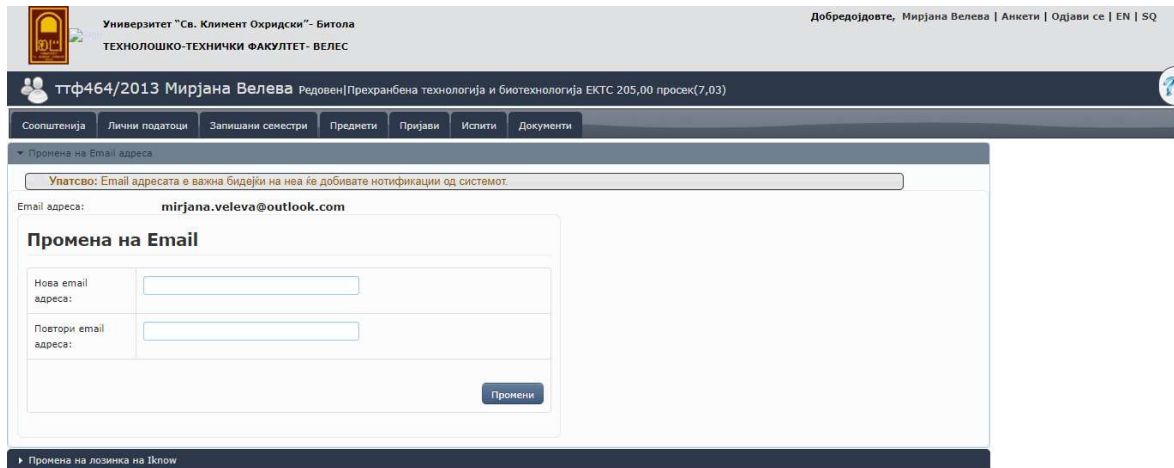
Универзитет "Св. Климент Охридски"- Битола
ТЕХНОЛОШКО-ТЕХНИЧКИ ФАКУЛТЕТ- ВЕЛЕС

Добредојдовте, Мирјана Велева | Анкети | Одјави се | EN | SQ

ттф464/2013 Мирјана Велева Редовен|Прехранбена технологија и биотехнологија ЕКТС 205,00 просек(7,03)

Соопштенија | Лични податоци | Запишани семестри | Предмети | Пријави | Испити | Документи

Промена на Email адреса

Упатсво: Email адресата е важна бидејќи на неа ќе добивате нотификации од системот.

Email адреса: mirjana.veleva@outlook.com

Промена на Email

Нова email адреса:

Повтори email адреса:

Промени

Промена на лозинка на Iknow